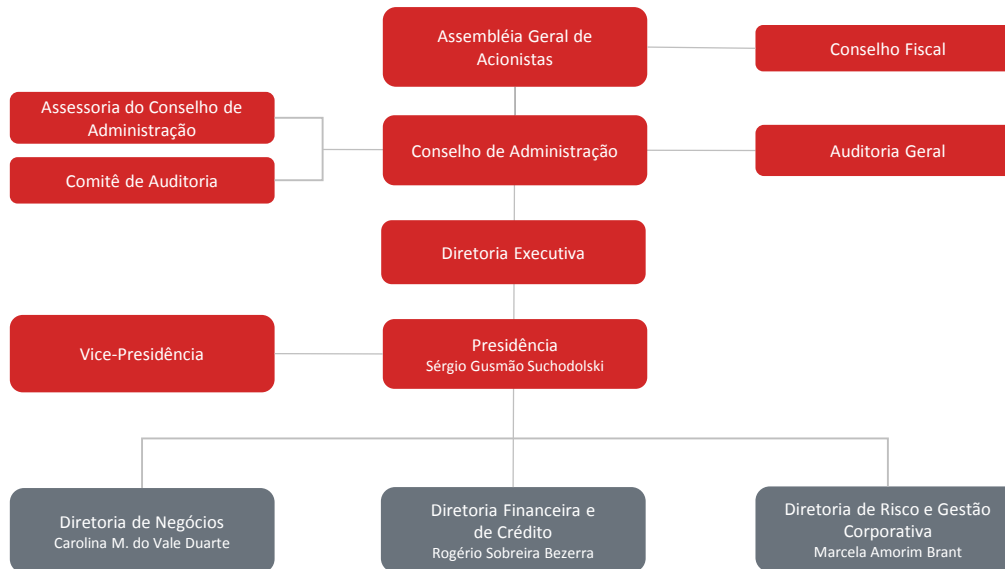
Assembléia Geral de Acionistas

Conselho Fiscal

Assessoria do Conselho de Administração

Comitê de Auditoria

Conselho de Administração

Auditoria Geral

Diretoria Executiva

Vice-Presidência

Presidência
Sérgio Gusmão Suchodolski

Diretoria de Negócios
Carolina M. do Vale Duarte

Diretoria Financeira e de Crédito
Rogério Sobreira Bezerra

Diretoria de Risco e Gestão Corporativa
Marcela Amorim Brant